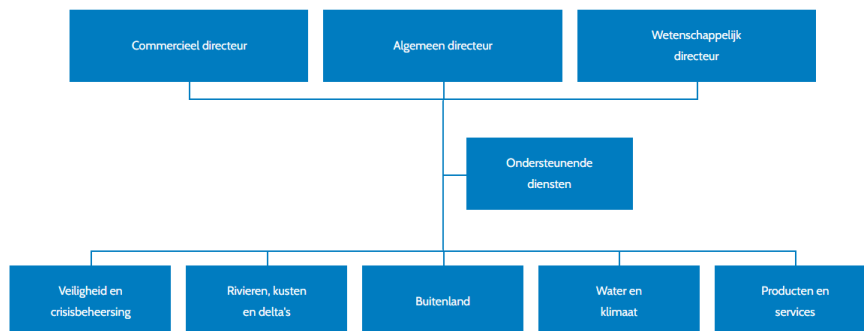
Commercieel directeur

Algemeen directeur

Wetenschappelijk directeur

Ondersteunende diensten

Veiligheid en crisisbeheersing

Rivieren, kusten en delta's

Buitenland

Water en klimaat

Producten en services